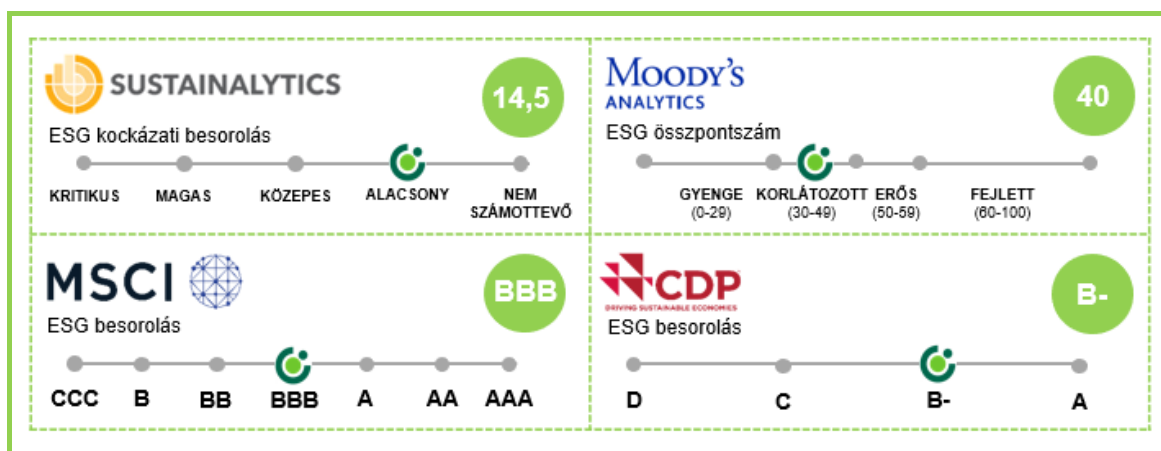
SUSTAINALYTICS

14,5

ESG kockázati besorolás

KRITIKUS MAGAS KÖZEPES ALACSONY NEM SZÁMOTTEVŐ

MOODY'S ANALYTICS

40

ESG összpontszám

GYENGE (0-29) KORLÁTOZOTT (30-49) ERŐS (50-59) FEJLETT (60-100)

MSCI

BBB

ESG besorolás

CCC B BB BBB A AA AAA

CDP
DRIVING SUSTAINABLE ECONOMIES

B-

ESG besorolás

D C B- A